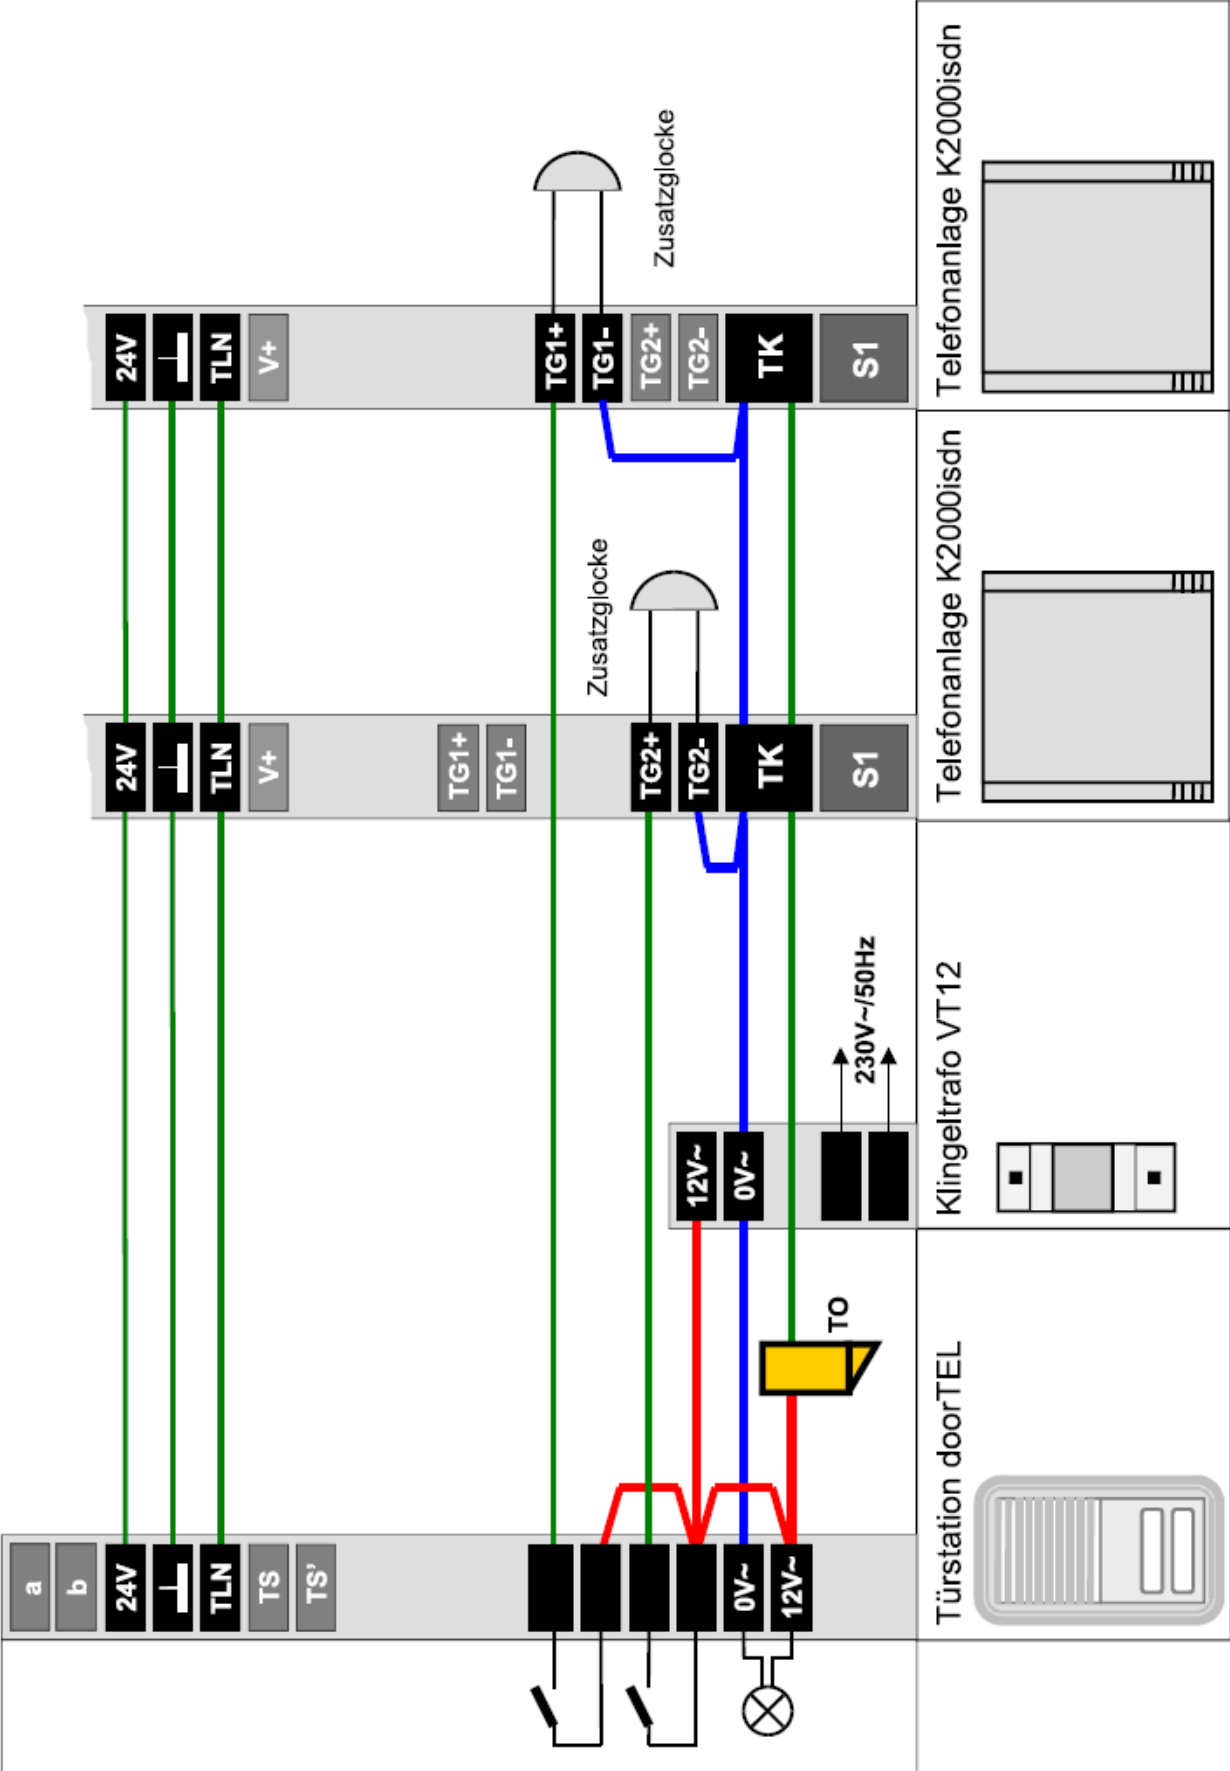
Zusatzglocke

24V
⊥
TLN
V+
TG1+
TG1-
TG2+
TG2-
TK
S1

Telefonanlage K2000isdn

Zusatzglocke

24V
⊥
TLN
V+
TG1+
TG1-
TG2+
TG2-
TK
S1

Telefonanlage K2000isdn

230V~/50Hz

12V~
0V~

Klingeltrafo VT12

TO

a
b
24V
⊥
TLN
TS
TS'
0V~
12V~

Türstation doorTEL